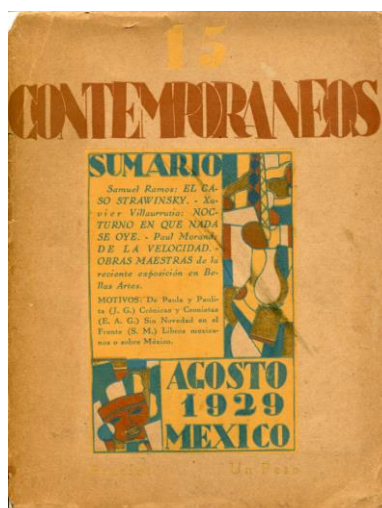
15

CONTEMPORANEOS

SUMARIO

Samuel Ramos: EL CASO STRAWINSKY. - Xavier Villaurrutia: NOCTURNO EN QUE NADA SE OYE. - Paul Morand: DE LA VELOCIDAD. - OBRAS MAESTRAS de la reciente exposición en Bellas Artes.

MOTIVOS: De Paula y Paulita (J. G.) Crónicas y Cronistas (E. A. G.) Sin Novedad en el Frente (S. M.) Libros mexicanos o sobre México.

AGOSTO 1929 MEXICO

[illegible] Un Peso